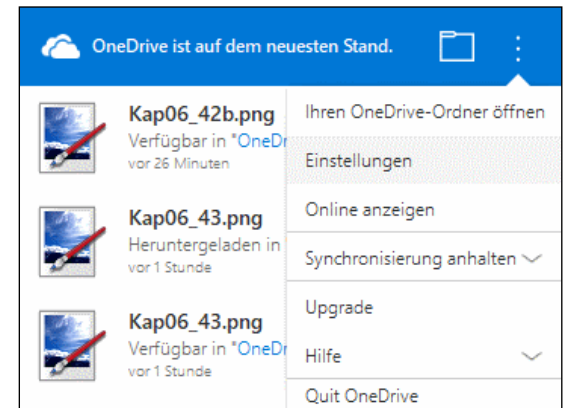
OneDrive ist auf dem neuesten Stand.

Kap06_42b.png
Verfügbar in "OneDr
vor 26 Minuten

Kap06_43.png
Heruntergeladen in
vor 1 Stunde

Kap06_43.png
Verfügbar in "OneDr
vor 1 Stunde

Ihren OneDrive-Ordner öffnen
Einstellungen
Online anzeigen
Synchronisierung anhalten
Upgrade
Hilfe
Quit OneDrive